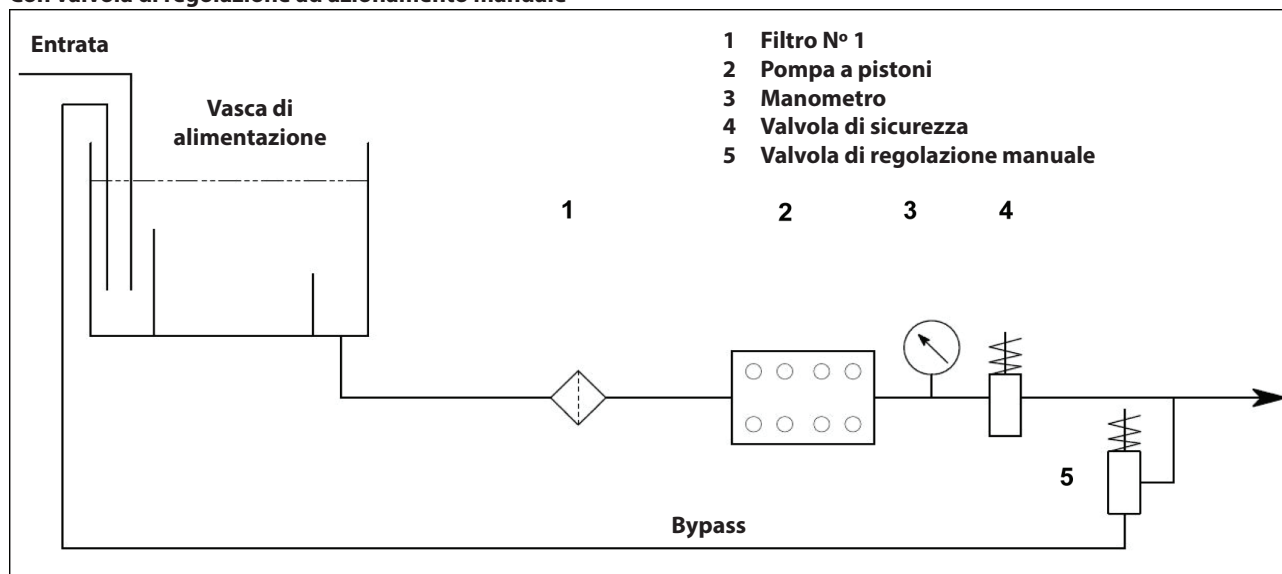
Con valvola di regolazione ad azionamento manuale

Entrata

Vasca di alimentazione

1 Filtro Nº 1
2 Pompa a pistoni
3 Manometro
4 Valvola di sicurezza
5 Valvola di regolazione manuale

1

2

3

4

5

Bypass